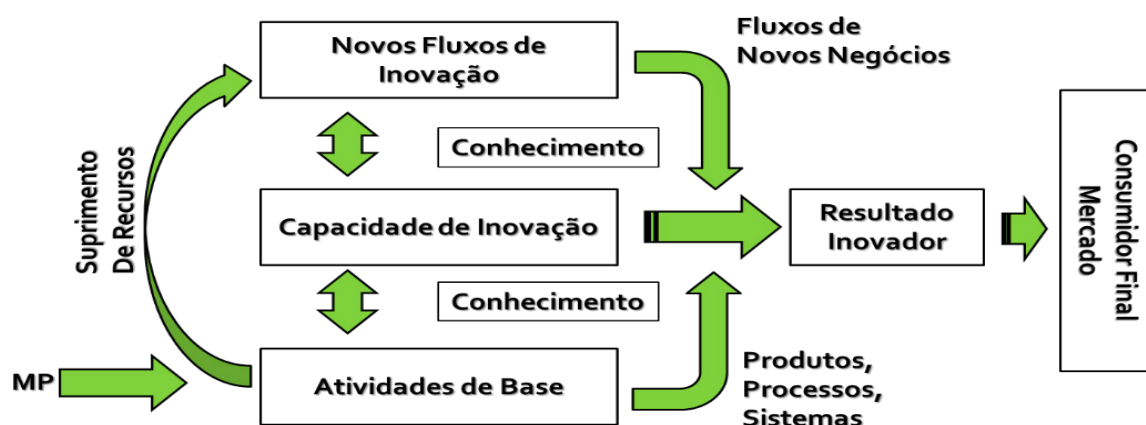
Novos Fluxos de Inovação

Fluxos de Novos Negócios

Suprimento De Recursos

Conhecimento

Capacidade de Inovação

Resultado Inovador

Consumidor Final Mercado

Conhecimento

MP

Atividades de Base

Produtos, Processos, Sistemas